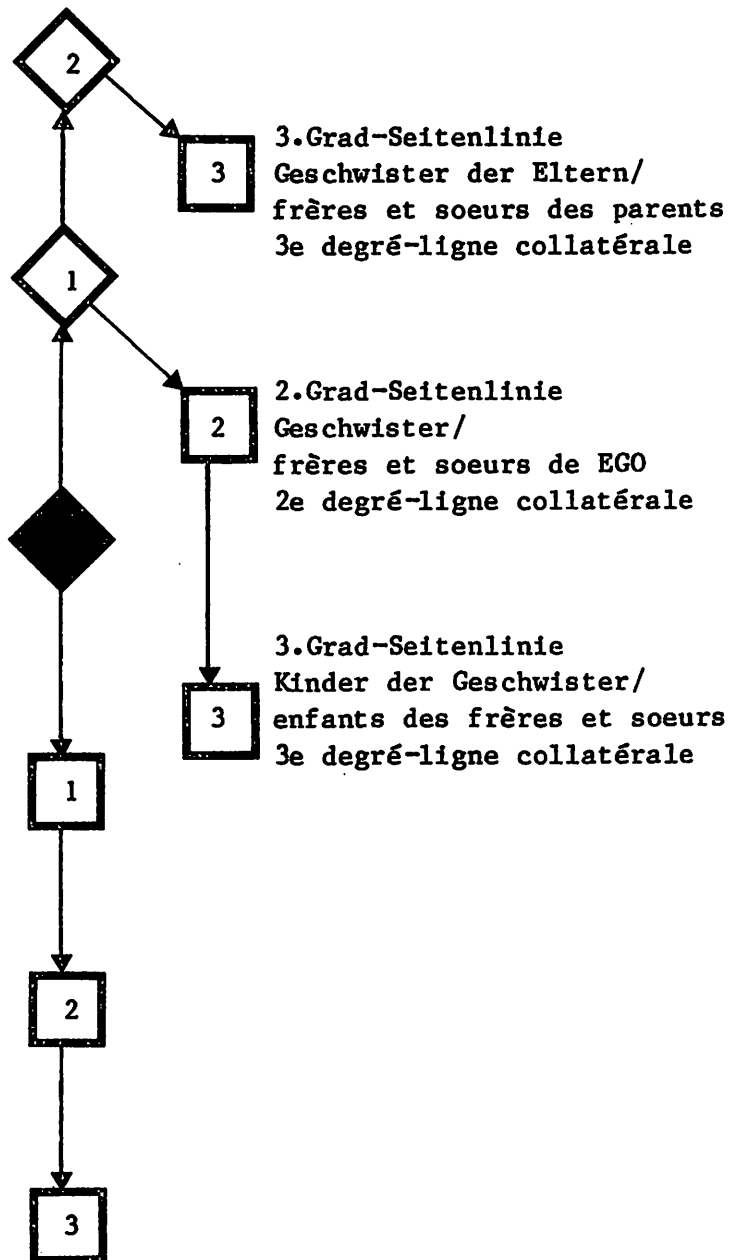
2

3

3.Grad-Seitenlinie
Geschwister der Eltern/
frères et soeurs des parents
3e degré-ligne collatérale

1

2

2.Grad-Seitenlinie
Geschwister/
frères et soeurs de EGO
2e degré-ligne collatérale

3

3.Grad-Seitenlinie
Kinder der Geschwister/
enfants des frères et soeurs
3e degré-ligne collatérale

1

2

3